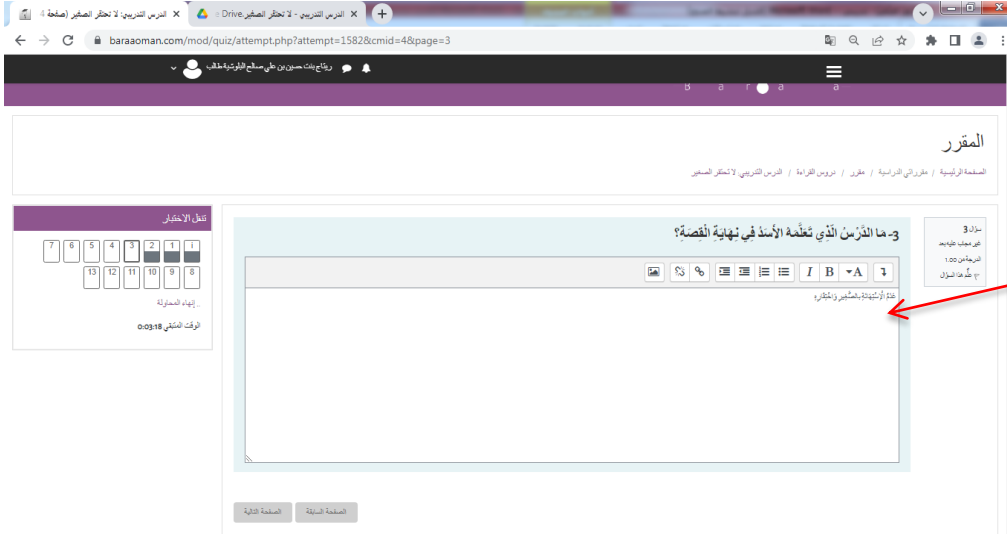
الدرس التدريبي: لا تحتقر الصغير (صفحة 4
الدرس التدريبي - لا تحتقر الصغير Drive
baraaoman.com/mod/quiz/attempt.php?attempt=1582&cmid=4&page=3
رؤيا بنت حسين بن علي صالح البلوشية طالب
B a r a a
المقرر
الصفحة الرئيسية / مقرراتي الدراسية / مقرر / دروس القراءة / الدرس التدريبي: لا تحتقر الصغير
تنقل الاختبار
i 1 2 3 4 5 6 7
8 9 10 11 12 13
إنهاء المحاولة...
الوقت المتبقي 0:03:18
سؤال 3
غير مجاب عليه بعد
الدرجة من 1.00
علّم هذا السؤال
3- ما الدَّرسُ الذي تَعلَّمهُ الأسدُ في نِهايةِ القِصةِ؟
عدمُ الإستهانةِ بالصَّغيرِ واحْتِقارِهِ
الصفحة السابقة
الصفحة التالية